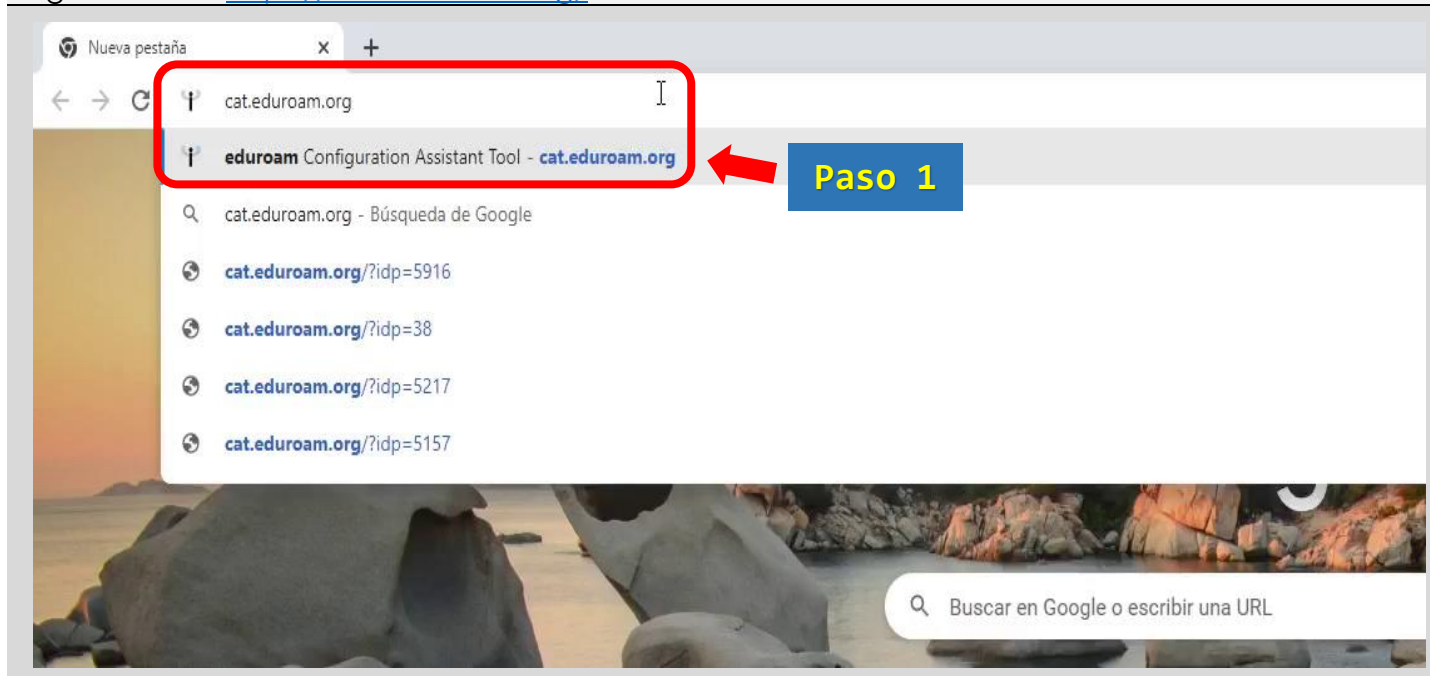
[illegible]

Nueva pestaña

cat.eduroam.org

eduroam Configuration Assistant Tool - cat.eduroam.org

Paso 1

cat.eduroam.org - Búsqueda de Google

cat.eduroam.org/?idp=5916

cat.eduroam.org/?idp=38

cat.eduroam.org/?idp=5217

cat.eduroam.org/?idp=5157

Buscar en Google o escribir una URL